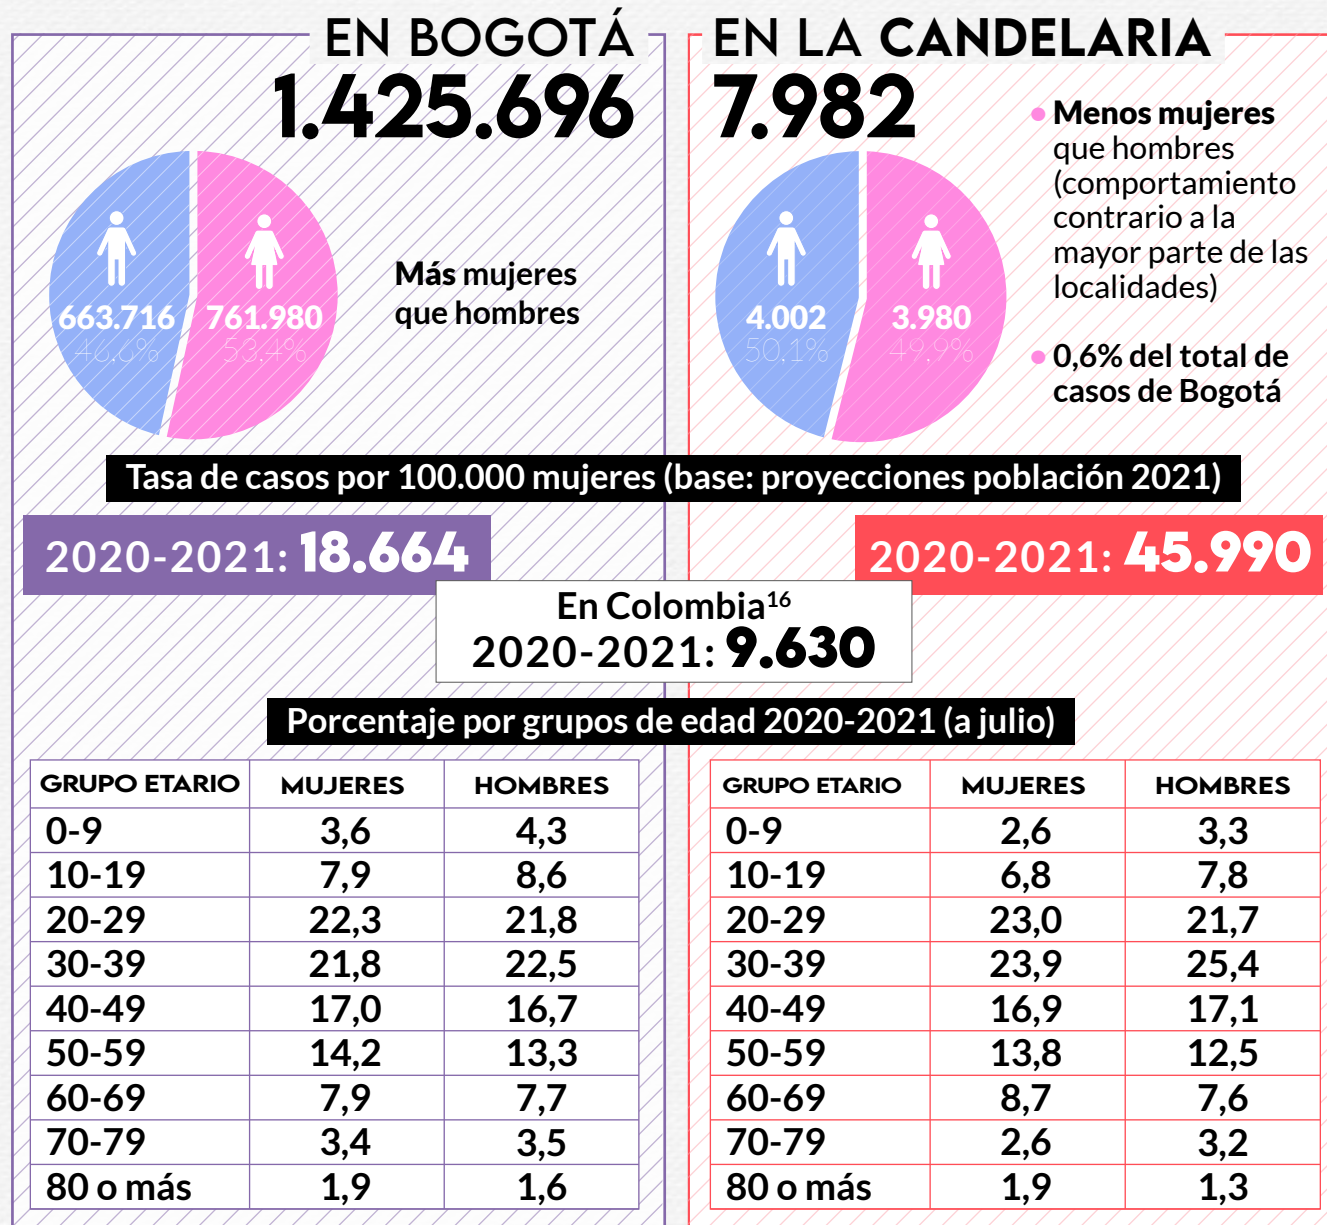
EN BOGOTÁ
1.425.696

663.716
46,6%
761.980
53,4%

Más mujeres que hombres

EN LA CANDELARIA
7.982

4.002
50,1%
3.980
49,9%

Menos mujeres que hombres (comportamiento contrario a la mayor parte de las localidades)

0,6% del total de casos de Bogotá

Tasa de casos por 100.000 mujeres (base: proyecciones población 2021)

2020-2021: 18.664

2020-2021: 45.990

En Colombia$^{16}$
2020-2021: 9.630

Porcentaje por grupos de edad 2020-2021 (a julio)

| GRUPO ETARIO | MUJERES | HOMBRES |
|---|---|---|
| 0-9 | 3,6 | 4,3 |
| 10-19 | 7,9 | 8,6 |
| 20-29 | 22,3 | 21,8 |
| 30-39 | 21,8 | 22,5 |
| 40-49 | 17,0 | 16,7 |
| 50-59 | 14,2 | 13,3 |
| 60-69 | 7,9 | 7,7 |
| 70-79 | 3,4 | 3,5 |
| 80 o más | 1,9 | 1,6 |

| GRUPO ETARIO | MUJERES | HOMBRES |
|---|---|---|
| 0-9 | 2,6 | 3,3 |
| 10-19 | 6,8 | 7,8 |
| 20-29 | 23,0 | 21,7 |
| 30-39 | 23,9 | 25,4 |
| 40-49 | 16,9 | 17,1 |
| 50-59 | 13,8 | 12,5 |
| 60-69 | 8,7 | 7,6 |
| 70-79 | 2,6 | 3,2 |
| 80 o más | 1,9 | 1,3 |